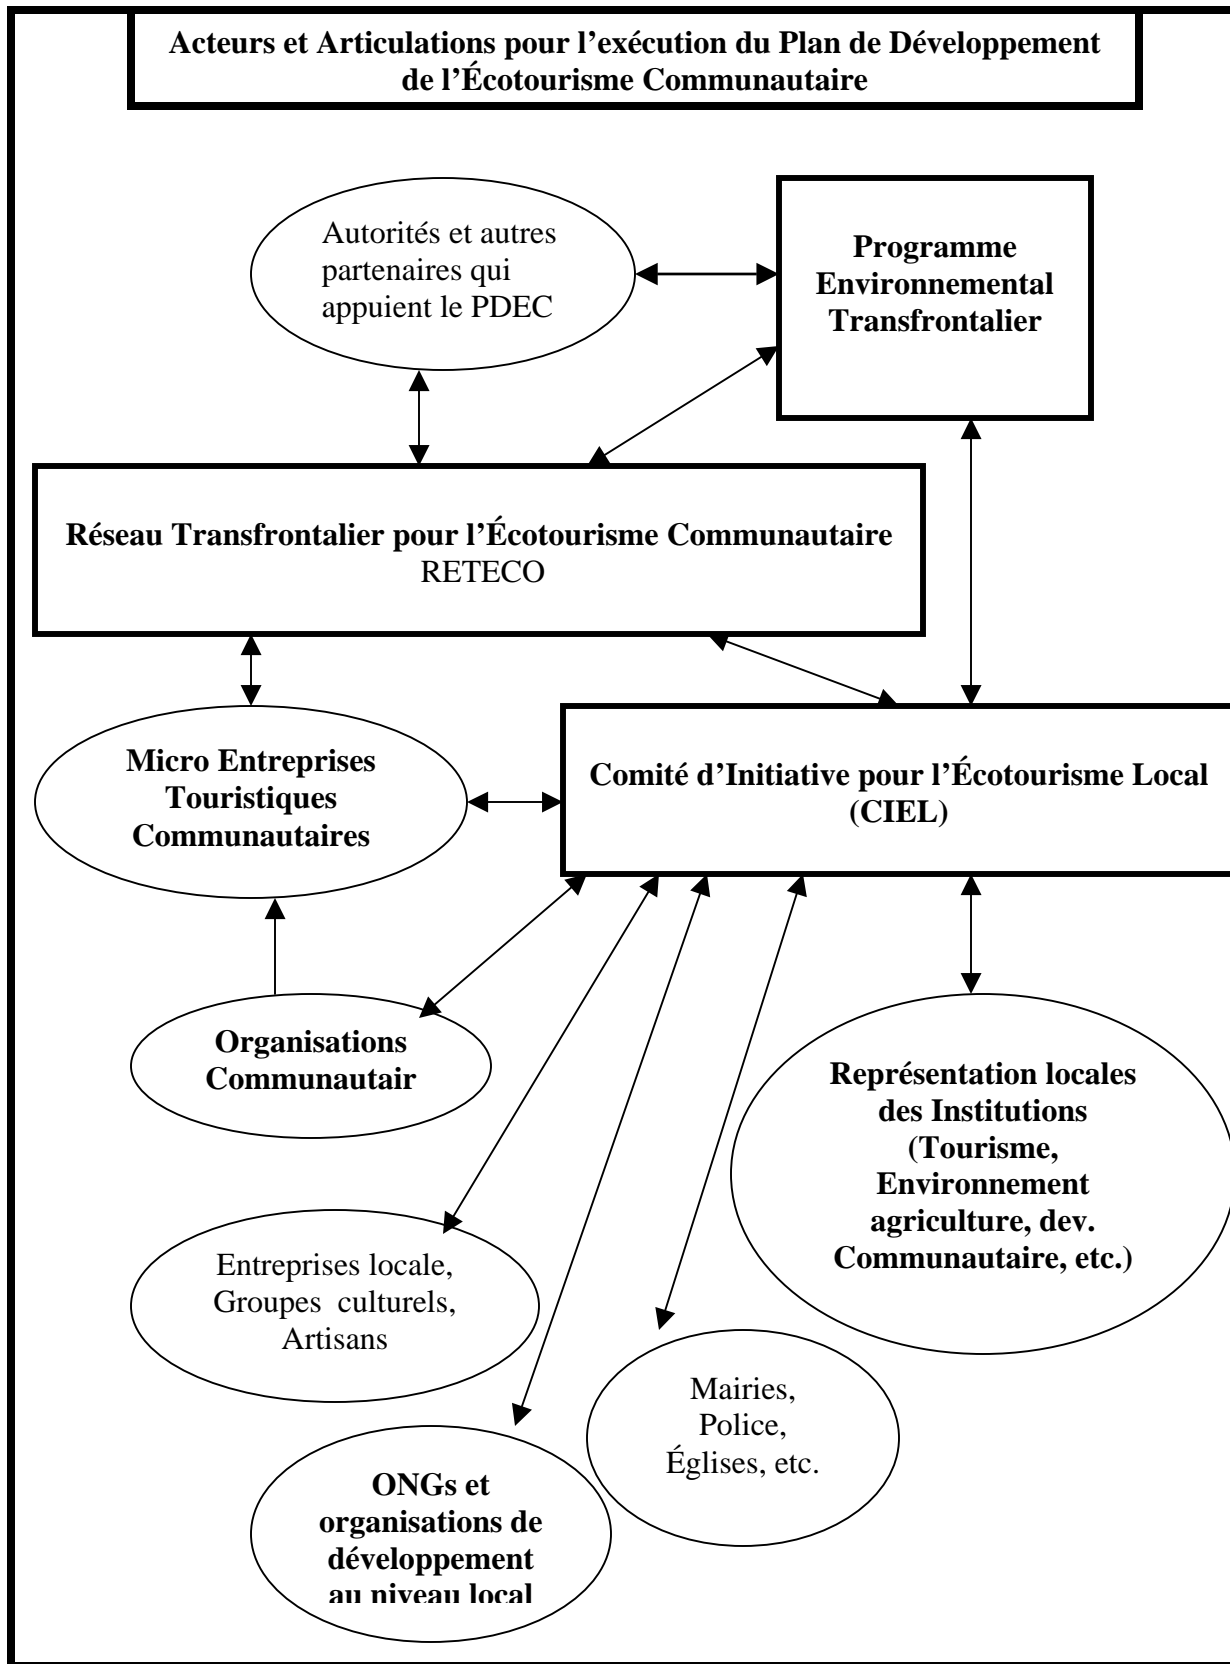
Acteurs et Articulations pour l'exécution du Plan de Développement de l'Écotourisme Communautaire

Autorités et autres partenaires qui appuient le PDEC

Programme Environnemental Transfrontalier

Réseau Transfrontalier pour l'Écotourisme Communautaire
RETECO

Micro Entreprises Touristiques Communautaires

Comité d'Initiative pour l'Écotourisme Local (CIEL)

Organisations Communautair

Représentation locales des Institutions (Tourisme, Environnement agriculture, dev. Communautaire, etc.)

Entreprises locale, Groupes culturels, Artisans

Mairies, Police, Églises, etc.

ONGs et organisations de développement au niveau local